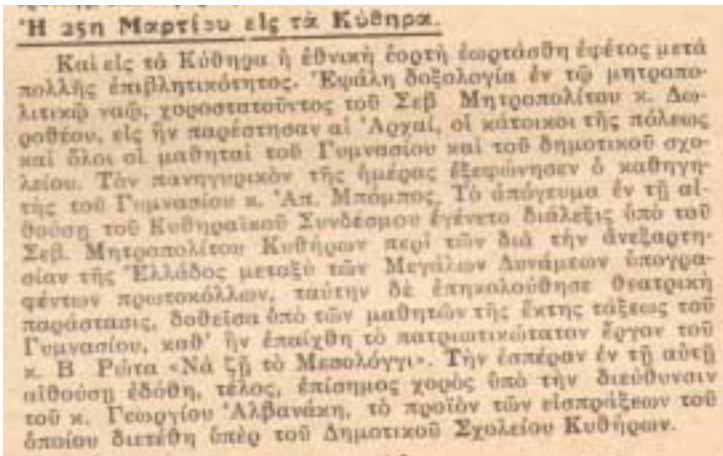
Ἡ 25η Μαρτίου εἰς τὰ Κύθηρα.

Καὶ εἰς τὰ Κύθηρα ἡ ἐθνικὴ ἑορτὴ ἑωρτάσθη ἐφέτος μετὰ πολλῆς ἐπιβλητικότητος. Ἐψάλη δοξολογία ἐν τῷ μητροπολιτικῷ ναῷ, χοροστατοῦντος τοῦ Σεβ. Μητροπολίτου κ. Δωροθέου, εἰς ἣν παρέστησαν αἱ Ἀρχαί, οἱ κάτοικοι τῆς πόλεως καὶ ὅλοι οἱ μαθηταὶ τοῦ Γυμνασίου καὶ τοῦ δημοτικοῦ σχολείου. Τὸν πανηγυρικὸν τῆς ἡμέρας ἐξεφώνησεν ὁ καθηγητὴς τοῦ Γυμνασίου κ. Ἀπ. Μπόμπος. Τὸ ἀπόγευμα ἐν τῇ αἰθούσῃ τοῦ Κυθηραϊκοῦ Συνδέσμου ἐγένετο διάλεξις ὑπὸ τοῦ Σεβ. Μητροπολίτου Κυθήρων περὶ τῶν διὰ τὴν ἀνεξαρτησίαν τῆς Ἑλλάδος μεταξὺ τῶν Μεγάλων Δυνάμεων ὑπογραφέντων πρωτοκόλλων, ταύτην δὲ ἐπηκολούθησε θεατρικὴ παράστασις, δοθεῖσα ὑπὸ τῶν μαθητῶν τῆς ἕκτης τάξεως τοῦ Γυμνασίου, καθ' ἣν ἐπαίχθη τὸ πατριωτικώτατον ἔργον τοῦ κ. Β. Ρώτα «Νὰ ζῇ τὸ Μεσολόγγι». Τὴν ἑσπέραν ἐν τῇ αὐτῇ αἰθούσῃ ἐδόθη, τέλος, ἐπίσημος χορὸς ὑπὸ τὴν διεύθυνσιν τοῦ κ. Γεωργίου Ἀλβανάκη, τὸ προϊὸν τῶν εἰσπράξεων τοῦ ὁποίου διετέθη ὑπὲρ τοῦ Δημοτικοῦ Σχολείου Κυθήρων.